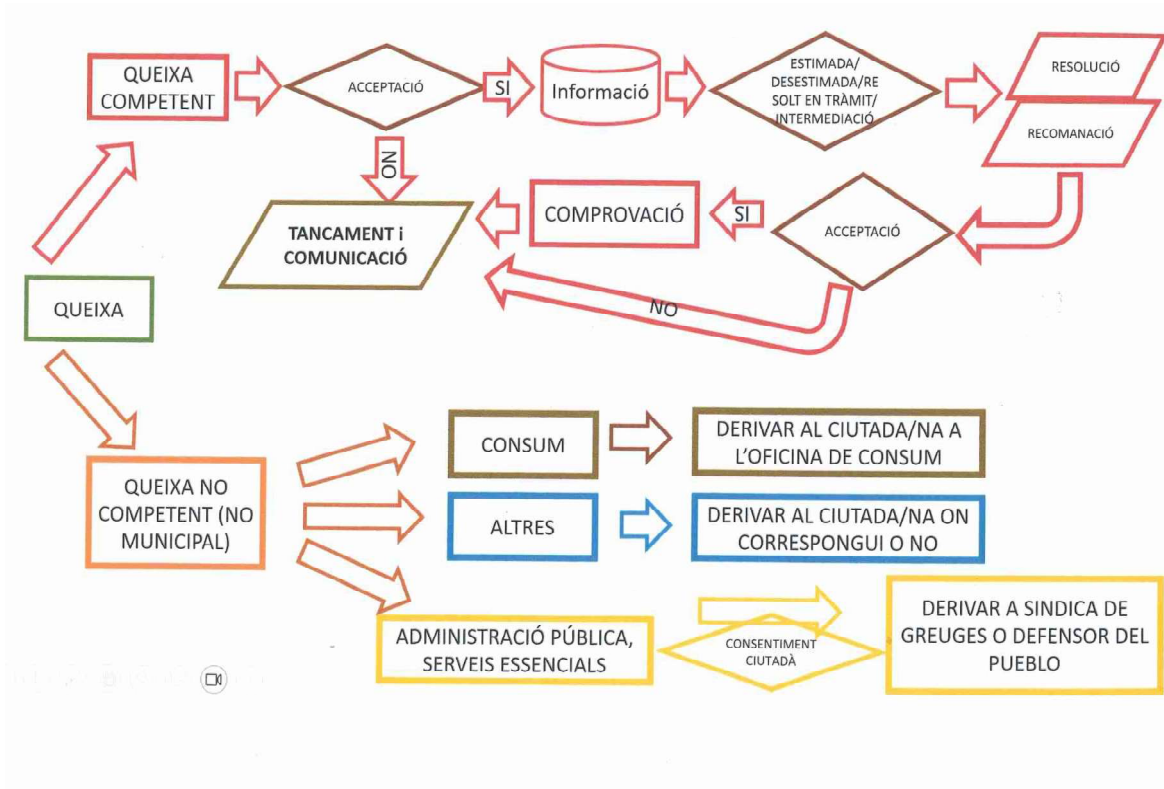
QUEIXA COMPETENT

ACCEPTACIÓ

SI

Informació

ESTIMADA/ DESESTIMADA/RE SOLT EN TRÀMIT/ INTERMEDIACIÓ

RESOLUCIÓ

RECOMANACIÓ

NO

TANCAMENT i COMUNICACIÓ

COMPROVACIÓ

SI

ACCEPTACIÓ

NO

QUEIXA

QUEIXA NO COMPETENT (NO MUNICIPAL)

CONSUM

DERIVAR AL CIUTADA/NA A L'OFICINA DE CONSUM

ALTRES

DERIVAR AL CIUTADA/NA ON CORRESPONGUI O NO

ADMINISTRACIÓ PÚBLICA, SERVEIS ESSENCIALS

CONSENTIMENT CIUTADÀ

DERIVAR A SINDICA DE GREUGES O DEFENSOR DEL PUEBLO